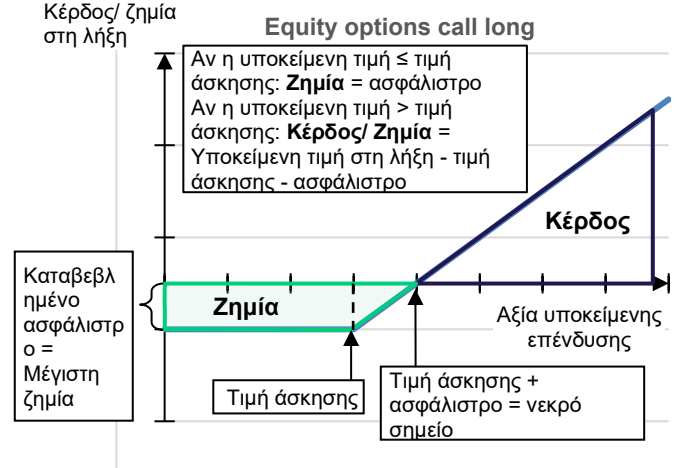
Κέρδος/ ζημία στη λήξη

Equity options call long

Αν η υποκείμενη τιμή ≤ τιμή άσκησης: **Ζημία** = ασφάλιστρο
Αν η υποκείμενη τιμή > τιμή άσκησης: **Κέρδος/ Ζημία** = Υποκείμενη τιμή στη λήξη - τιμή άσκησης - ασφάλιστρο

Κέρδος

Καταβεβλημένο ασφάλιστρο = Μέγιστη ζημία

Ζημία

Αξία υποκείμενης επένδυσης

Τιμή άσκησης

Τιμή άσκησης + ασφάλιστρο = νεκρό σημείο